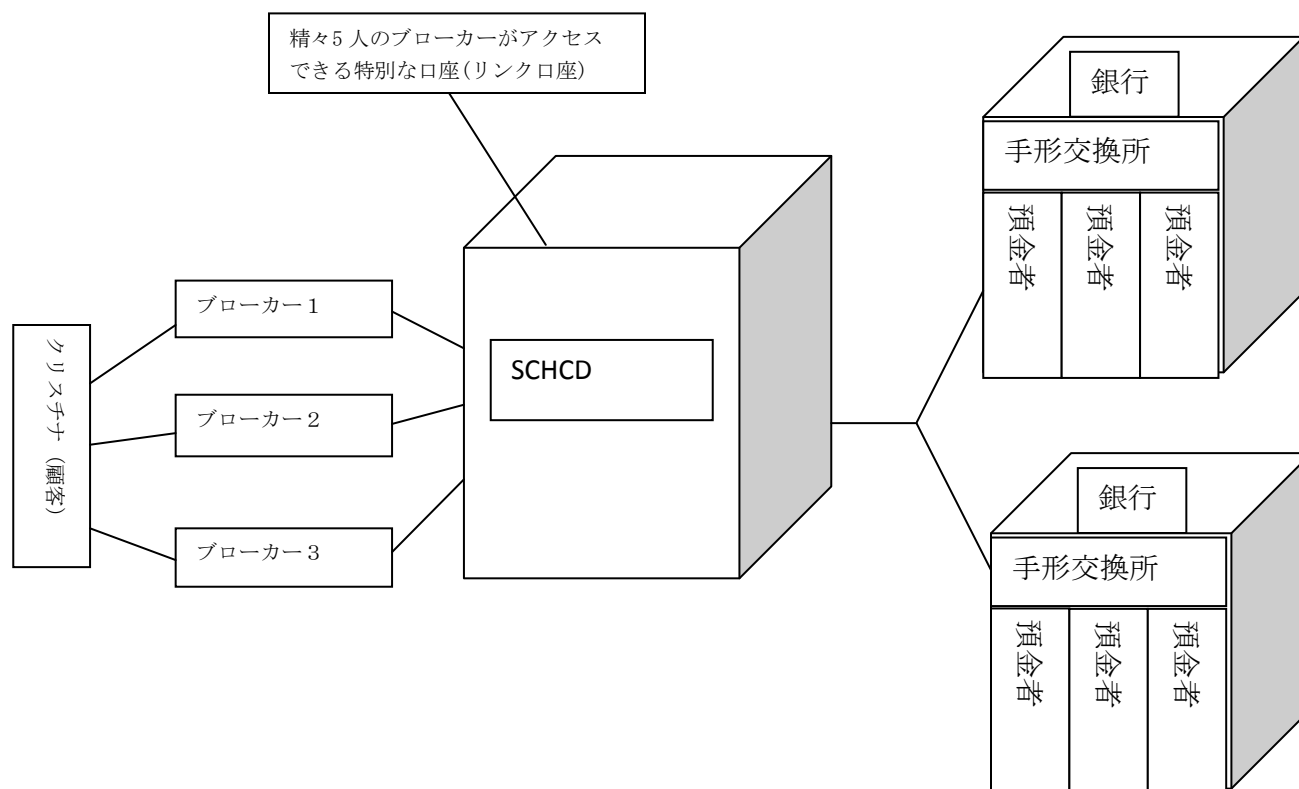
精々5人のブローカーがアクセスできる特別な口座(リンク口座)

クリスチナ(顧客)

ブローカー1

ブローカー2

ブローカー3

SCHCD

銀行

手形交換所

預金者

預金者

預金者

銀行

手形交換所

預金者

預金者

預金者